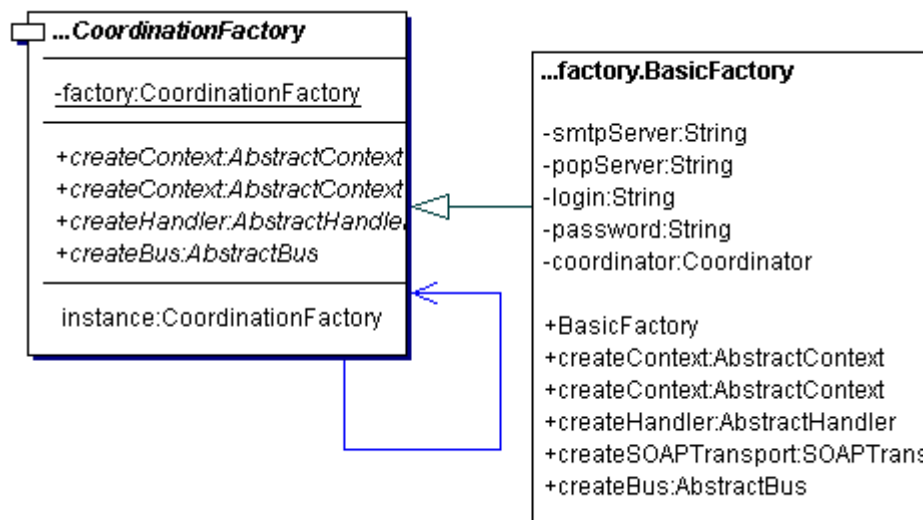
...CoordinationFactory

-factory:CoordinationFactory

+createContext:AbstractContext
+createContext:AbstractContext
+createHandler:AbstractHandle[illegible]
+createBus:AbstractBus

instance:CoordinationFactory

...factory.BasicFactory

-smtpServer:String
-popServer:String
-login:String
-password:String
-coordinator:Coordinator

+BasicFactory
+createContext:AbstractContext
+createContext:AbstractContext
+createHandler:AbstractHandler
+createSOAPTransport:SOAPTrans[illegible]
+createBus:AbstractBus